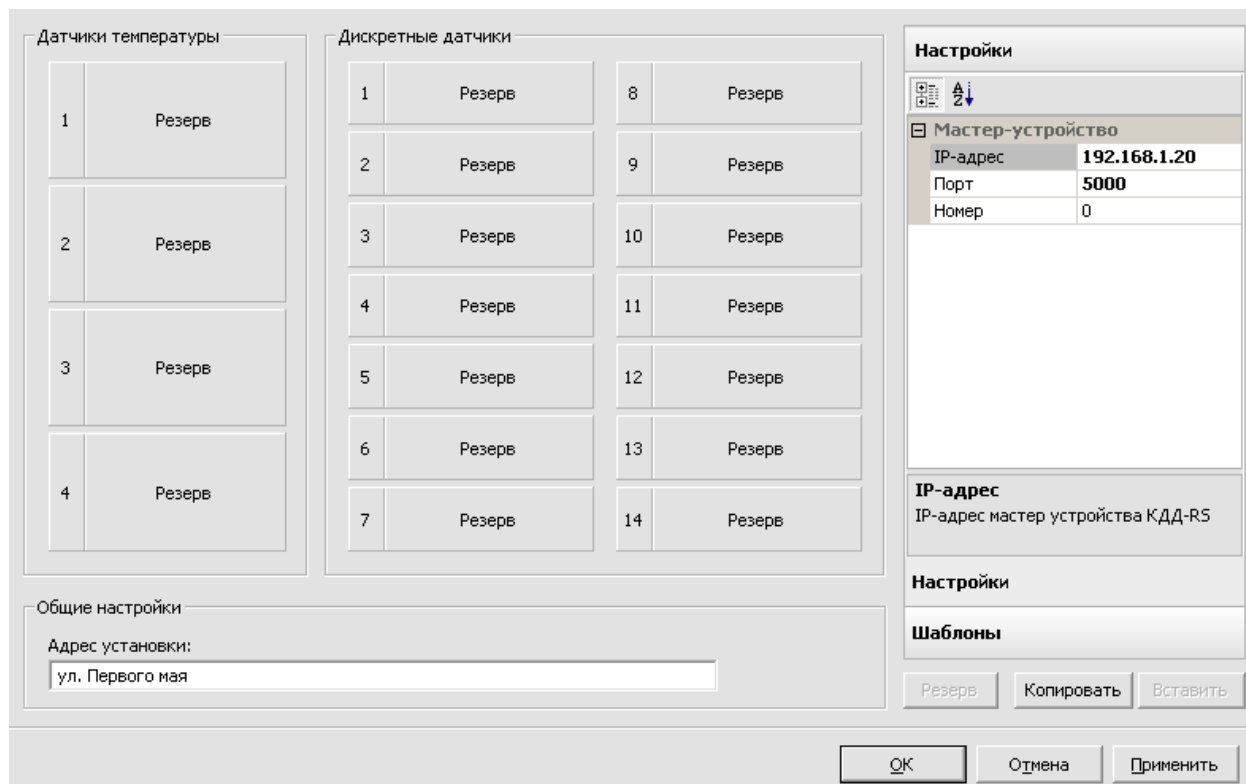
Датчики температуры

1 Резерв

2 Резерв

3 Резерв

4 Резерв

Дискретные датчики

1 Резерв

8 Резерв

2 Резерв

9 Резерв

3 Резерв

10 Резерв

4 Резерв

11 Резерв

5 Резерв

12 Резерв

6 Резерв

13 Резерв

7 Резерв

14 Резерв

Настройки

⊟ Мастер-устройство

| | |
|---|---|
| IP-адрес | 192.168.1.20 |
| Порт | 5000 |
| Номер | 0 |

IP-адрес
IP-адрес мастер устройства КДД-RS

Настройки

Шаблоны

Резерв Копировать Вставить

Общие настройки

Адрес установки:

ул. Первого мая

OK Отмена Применить